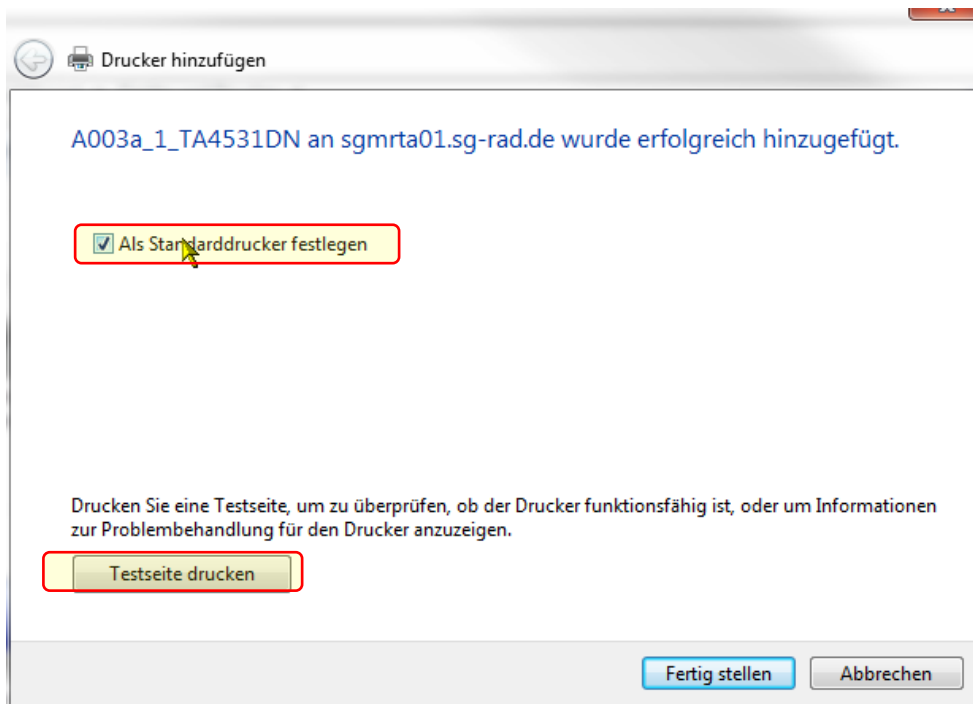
Drucker hinzufügen

A003a_1_TA4531DN an sgmrta01.sg-rad.de wurde erfolgreich hinzugefügt.

Als Standarddrucker festlegen

Drucken Sie eine Testseite, um zu überprüfen, ob der Drucker funktionsfähig ist, oder um Informationen zur Problembehandlung für den Drucker anzuzeigen.

Testseite drucken

Fertig stellen

Abbrechen